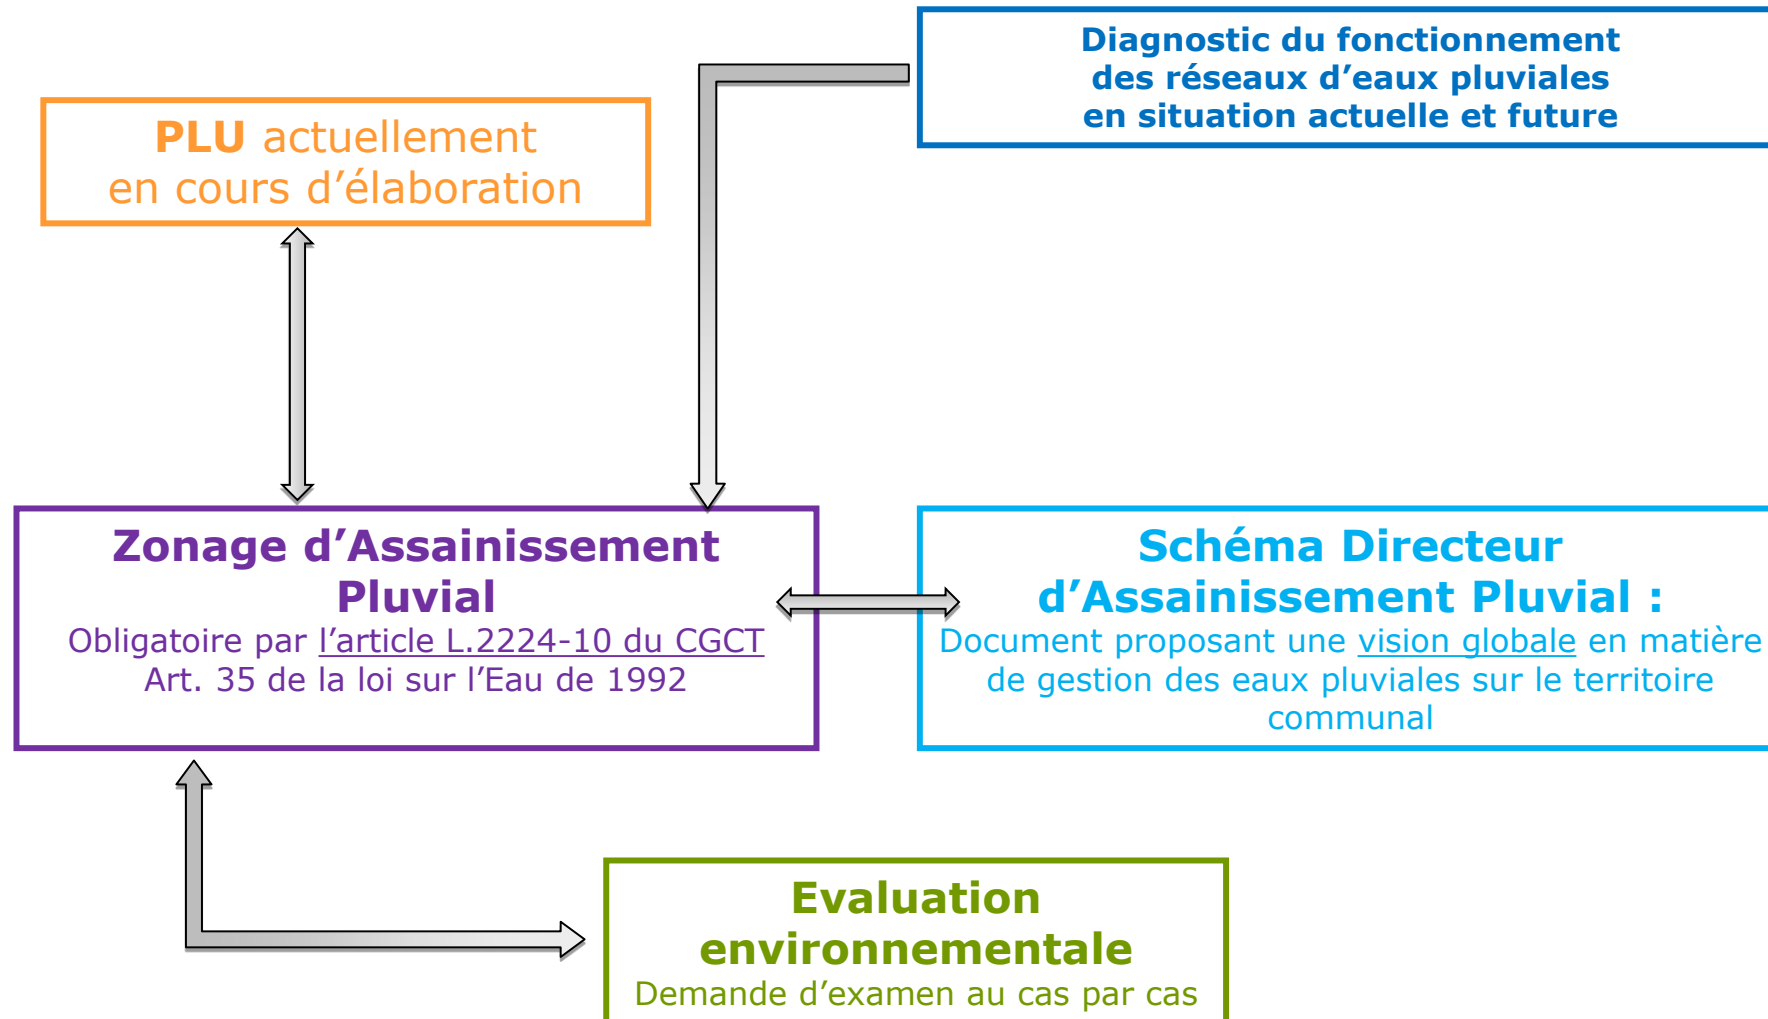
Diagnostic du fonctionnement des réseaux d'eaux pluviales en situation actuelle et future

PLU actuellement en cours d'élaboration

Zonage d'Assainissement Pluvial
Obligatoire par l'article L.2224-10 du CGCT
Art. 35 de la loi sur l'Eau de 1992

Schéma Directeur d'Assainissement Pluvial :
Document proposant une vision globale en matière de gestion des eaux pluviales sur le territoire communal

Evaluation environnementale
Demande d'examen au cas par cas